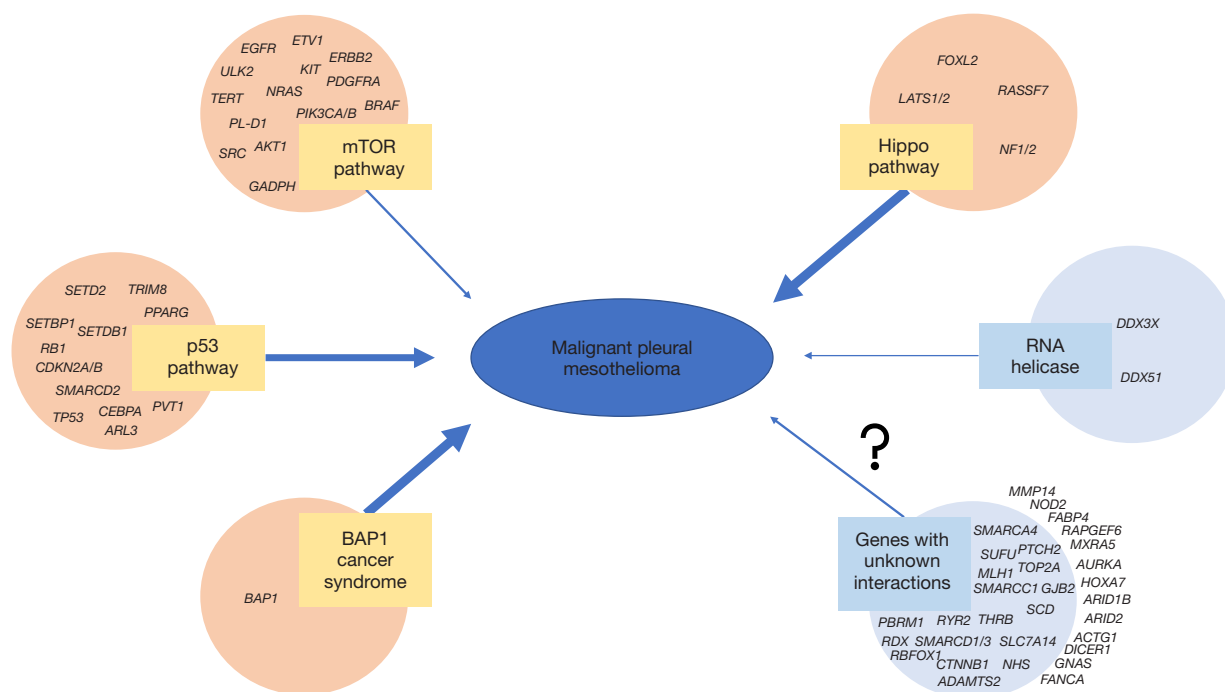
EGFR ETV1
ULK2 KIT ERBB2
PDGFRA
TERT NRAS
BRAF
PIK3CA/B
PL-D1
SRC AKT1
GADPH
mTOR pathway

FOXL2
LATS1/2 RASSF7
NF1/2
Hippo pathway

SETD2 TRIM8
PPARG
SETBP1 SETDB1
RB1
CDKN2A/B
SMARCD2
TP53 CEBPA PVT1
ARL3
p53 pathway

Malignant pleural mesothelioma

RNA helicase
DDX3X
DDX51

BAP1 cancer syndrome
BAP1

?

Genes with unknown interactions
MMP14
NOD2
FABP4
SMARCA4 RAPGEF6
SUFU PTCH2 MXRA5
TOP2A AURKA
MLH1
SMARCC1 GJB2 HOXA7
ARID1B
SCD
THRB ARID2
PBRM1 RYR2
RDX SMARCD1/3 SLC7A14 ACTG1
RBFOX1 DICER1
CTNNB1 NHS GNAS
ADAMTS2 FANCA